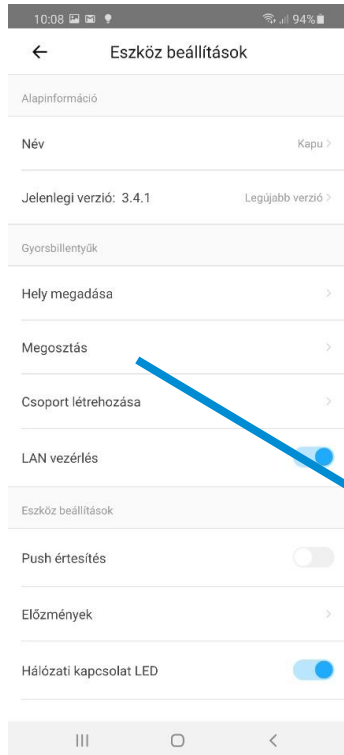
10:08 94%

←
Eszköz beállítások

Alapinformáció

Név
Kapu >

Jelenlegi verzió: 3.4.1
Legújabb verzió >

Gyorsbillentyűk

Hely megadása
>

Megosztás
>

Csoport létrehozása
>

LAN vezérlés

Eszköz beállítások

Push értesítés

Előzmények
>

Hálózati kapcsolat LED